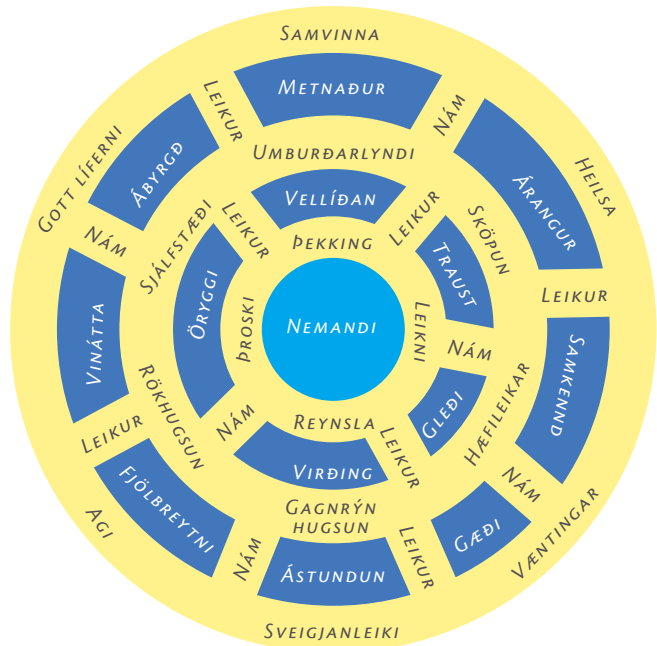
Nemandi

Vellíðan
Traust
Gleði
Virðing
Öryggi

Þekking
Leikni
Reynsla
Þroski

Leikur
Leikur
Nám
Leikur
Nám
Leikur

Umburðarlyndi
Sköpun
Hæfileikar
Gagnrýn hugsun
Rökhugsun
Sjálfstæði

Metnaður
Árangur
Samkennd
Gæði
Ástundun
Fjölbreytni
Vinátta
Ábyrgð

Nám
Leikur
Nám
Leikur
Nám
Leikur
Nám
Leikur

Samvinna
Heilsa
Væntingar
Sveigjanleiki
Agi
Gott líferni